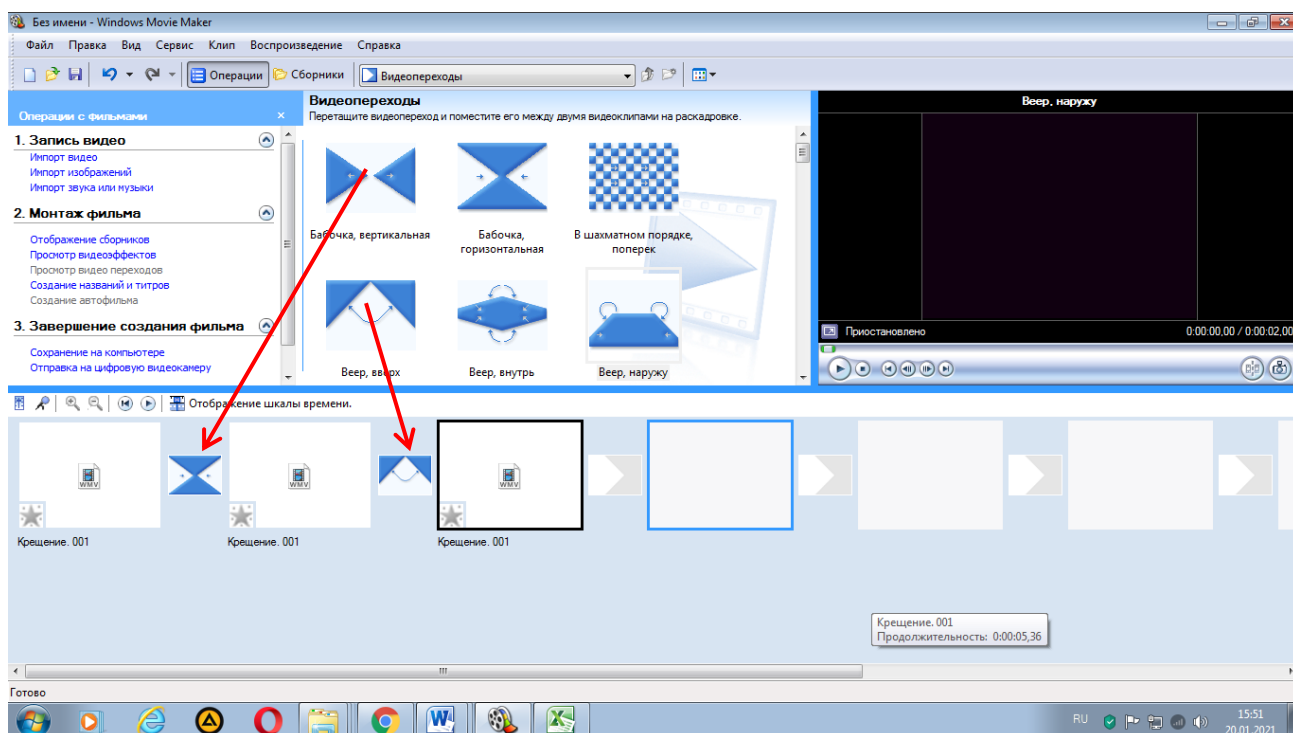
Без имени - Windows Movie Maker

Файл Правка Вид Сервис Клип Воспроизведение Справка

Операции Сборники Видеопереходы

Операции с фильмами ×

1. Запись видео
Импорт видео
Импорт изображений
Импорт звука или музыки

2. Монтаж фильма
Отображение сборников
Просмотр видеоэффектов
Просмотр видео переходов
Создание названий и титров
Создание автофильма

3. Завершение создания фильма
Сохранение на компьютере
Отправка на цифровую видеокамеру

Видеопереходы
Перетащите видеопереход и поместите его между двумя видеоклипами на раскадровке.

Бабочка, вертикальная
Бабочка, горизонтальная
В шахматном порядке, поперек
Веер, вверх
Веер, внутрь
Веер, наружу

Веер, наружу
Приостановлено
0:00:00,00 / 0:00:02,00

Отображение шкалы времени.

WMV
Крещение. 001
WMV
Крещение. 001
WMV
Крещение. 001

Крещение. 001
Продолжительность: 0:00:05,36

Готово

RU 15:51 20.01.2021